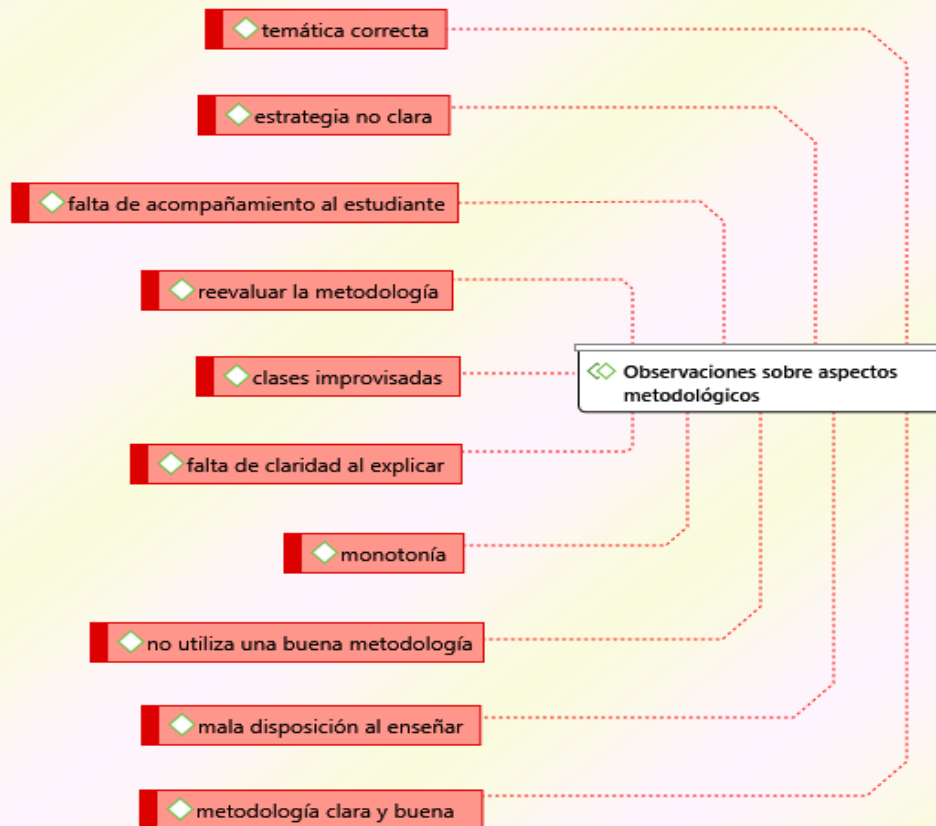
temática correcta

estrategia no clara

falta de acompañamiento al estudiante

reevaluar la metodología

clases improvisadas

Observaciones sobre aspectos metodológicos

falta de claridad al explicar

monotonía

no utiliza una buena metodología

mala disposición al enseñar

metodología clara y buena